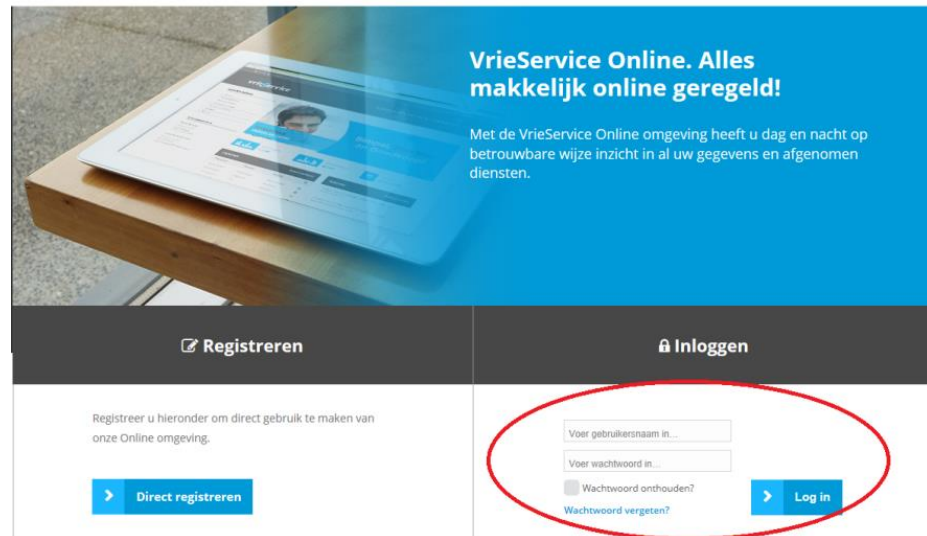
VrieService Online. Alles makkelijk online geregeld!

Met de VrieService Online omgeving heeft u dag en nacht op betrouwbare wijze inzicht in al uw gegevens en afgenomen diensten.

Registreren

Registreer u hieronder om direct gebruik te maken van onze Online omgeving.

Direct registreren

Inloggen

Voer gebruikersnaam in...

Voer wachtwoord in...

Wachtwoord onthouden?

Log in

Wachtwoord vergeten?